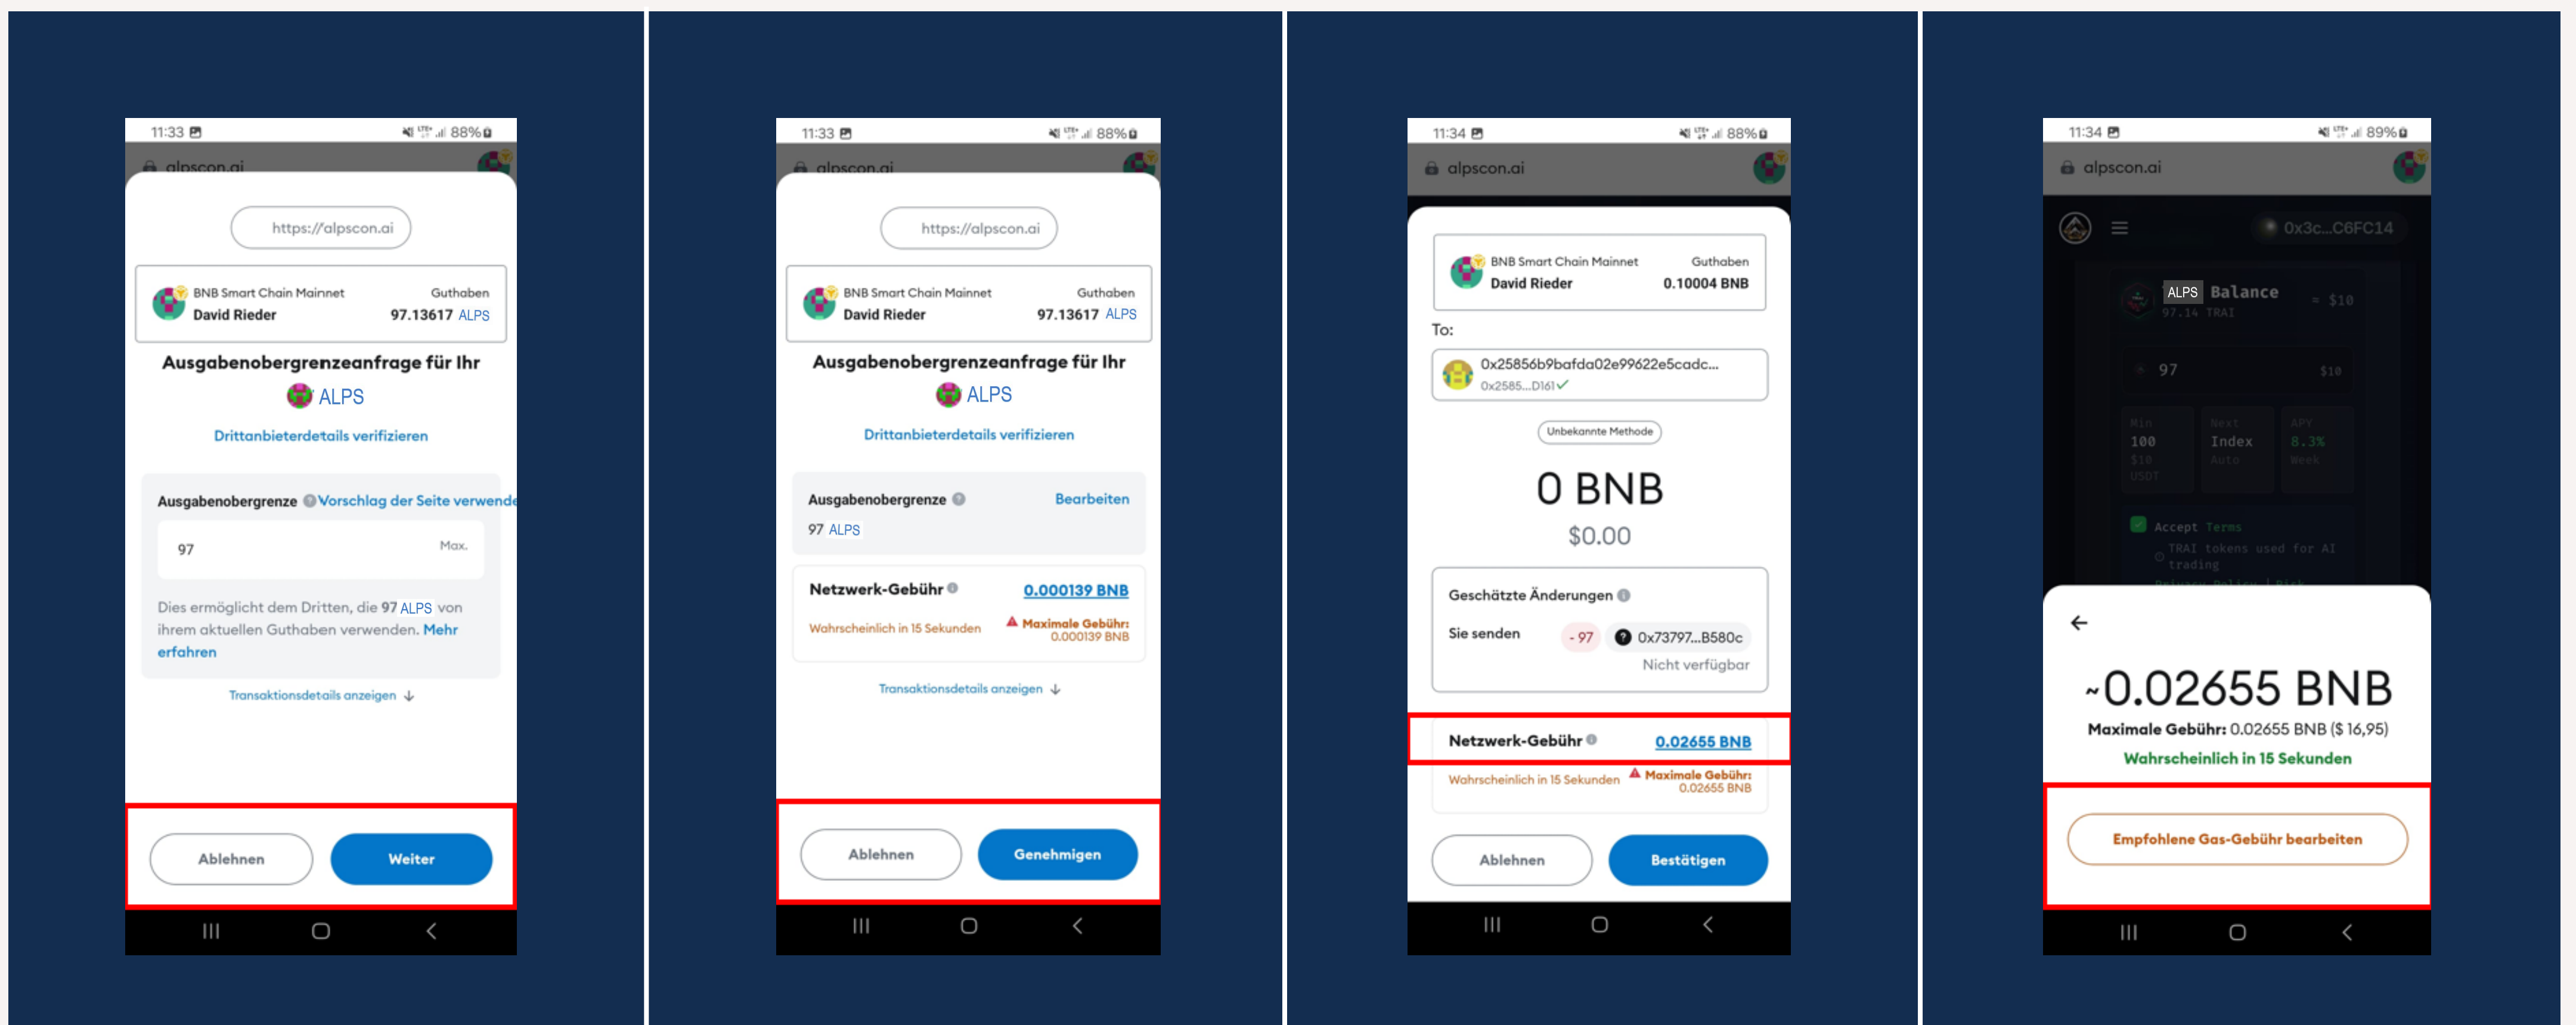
11:33 88%
alpscon.ai

https://alpscon.ai

BNB Smart Chain Mainnet
David Rieder

Guthaben
97.13617 ALPS

Ausgabenobergrenzeanfrage für Ihr
ALPS

Drittanbieterdetails verifizieren

Ausgabenobergrenze Vorschlag der Seite verwende

97 Max.

Dies ermöglicht dem Dritten, die 97 ALPS von ihrem aktuellen Guthaben verwenden. Mehr erfahren

Transaktionsdetails anzeigen

Ablehnen Weiter

11:33 88%
alpscon.ai

https://alpscon.ai

BNB Smart Chain Mainnet
David Rieder

Guthaben
97.13617 ALPS

Ausgabenobergrenzeanfrage für Ihr
ALPS

Drittanbieterdetails verifizieren

Ausgabenobergrenze Bearbeiten
97 ALPS

Netzwerk-Gebühr 0.000139 BNB
Wahrscheinlich in 15 Sekunden Maximale Gebühr: 0.000139 BNB

Transaktionsdetails anzeigen

Ablehnen Genehmigen

11:34 88%
alpscon.ai

BNB Smart Chain Mainnet
David Rieder

Guthaben
0.10004 BNB

To:
0x25856b9bafda02e99622e5cadc...
0x2585...D161

Unbekannte Methode

0 BNB
$0.00

Geschätzte Änderungen
Sie senden - 97 0x73797...B580c
Nicht verfügbar

Netzwerk-Gebühr 0.02655 BNB
Wahrscheinlich in 15 Sekunden Maximale Gebühr: 0.02655 BNB

Ablehnen Bestätigen

11:34 89%
alpscon.ai

0x3c...C6FC14
ALPS Balance ≈ $10
97.14 TRAI
97 $10
Min 100 $10 USDT
Next Index Auto
APY 8.3% Week
Accept Terms
TRAI tokens used for AI trading

~0.02655 BNB
Maximale Gebühr: 0.02655 BNB ($ 16,95)
Wahrscheinlich in 15 Sekunden

Empfohlene Gas-Gebühr bearbeiten